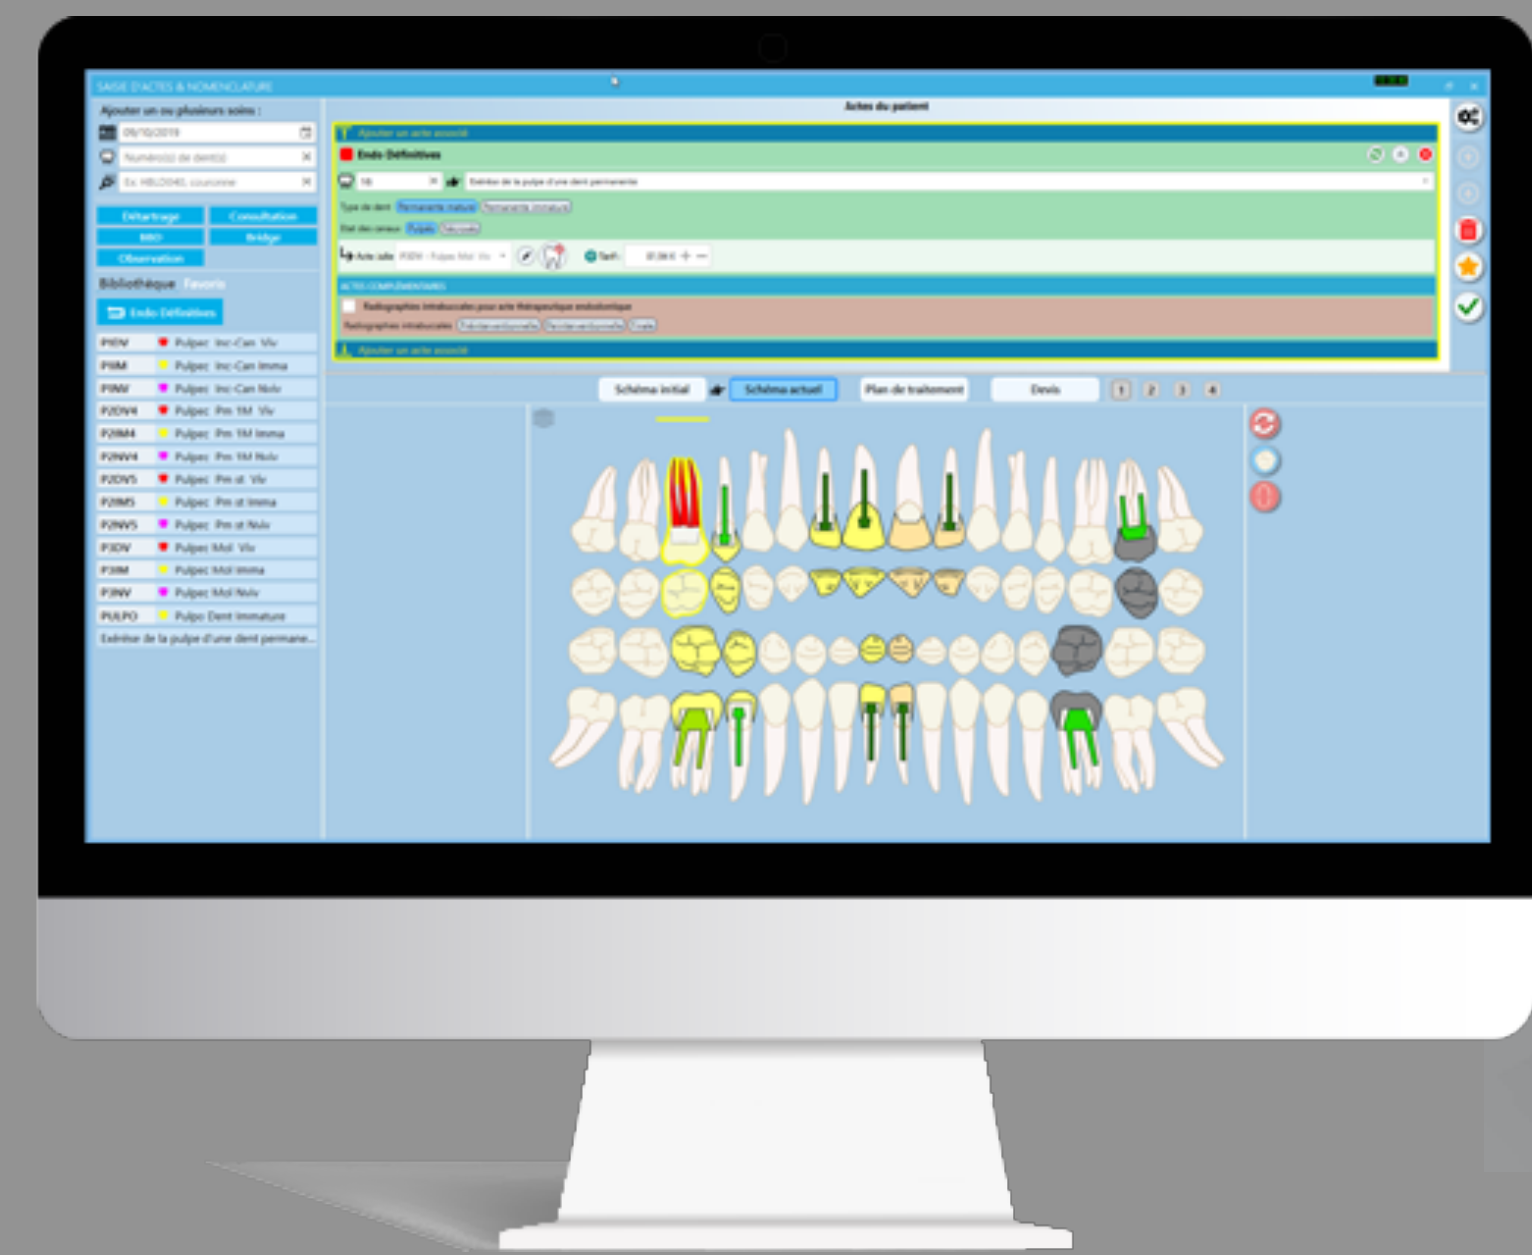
SAISIE D'ACTES & NOMENCLATURE

Ajouter un ou plusieurs soins :
09/10/2019
Numéro(s) de dent(s)
Ex: HBLD040, couronne

Détartrage
Consultation
BBD
Bridge
Observation

Bibliothèque Favoris
Endo Définitives

| | | |
|---|---|---|
| PIDV | Pulpec | Inc-Can Viv |
| PIIM | Pulpec | Inc-Can Imma |
| PINV | Pulpec | Inc-Can Nviv |
| P2DV4 | Pulpec | Pm 1M Viv |
| P2IM4 | Pulpec | Pm 1M Imma |
| P2NV4 | Pulpec | Pm 1M Nviv |
| P2DV5 | Pulpec | Pm st Viv |
| P2IM5 | Pulpec | Pm st Imma |
| P2NV5 | Pulpec | Pm st Nviv |
| P3DV | Pulpec Mol Viv | |
| P3IM | Pulpec Mol Imma | |
| P3NV | Pulpec Mol Nviv | |
| PULPO | Pulpo Dent Immature | |

Exérèse de la pulpe d'une dent permane...

Actes du patient

Ajouter un acte associé
Endo Définitives
16
Exérèse de la pulpe d'une dent permanente
Type de dent Permanente mature Permanente immature
État des canaux Pulpés Nécrosés
Acte lié P3DV - Pulpec Mol Viv
Tarif 81,94 €
ACTES COMPLÉMENTAIRES
Radiographies intrabuccales pour acte thérapeutique endodontique
Radiographies intrabuccales Préinterventionnelle Perinterventionnelle Finale
Ajouter un acte associé

Schéma initial
Schéma actuel
Plan de traitement
Devis
1 2 3 4